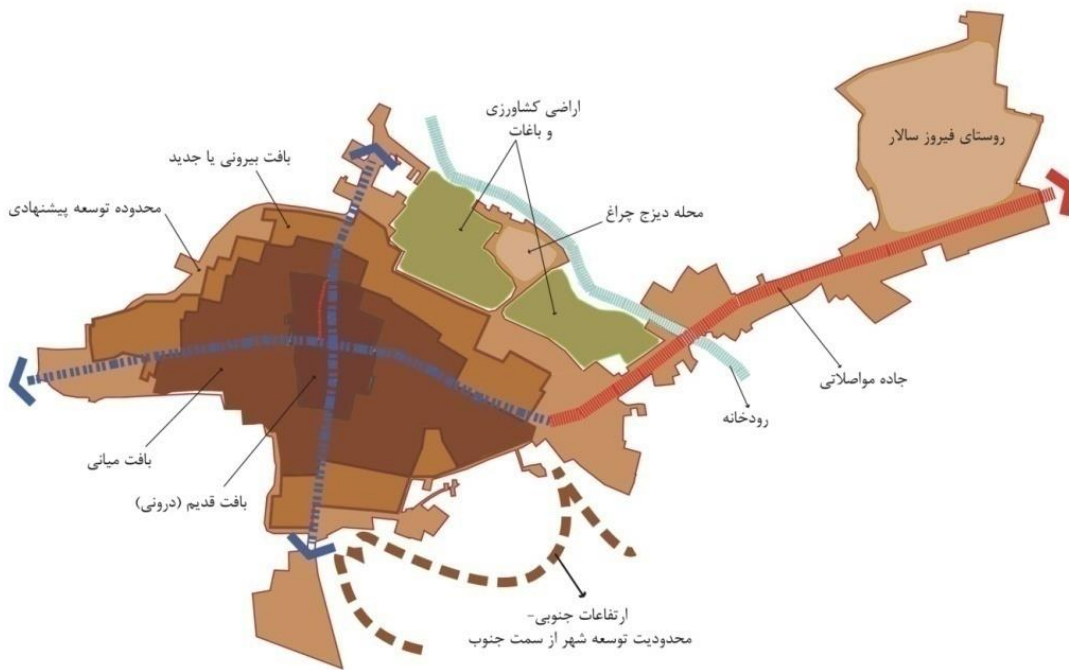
اراضی کشاورزی
و باغات

روستای فیروز سالار

بافت بیرونی یا جدید

محدوده توسعه پیشنهادی

محله دیزج چراغ

جاده مواصلاتی

رودخانه

بافت میانی

بافت قدیم (درونی)

ارتفاعات جنوبی-
محدودیت توسعه شهر از سمت جنوب